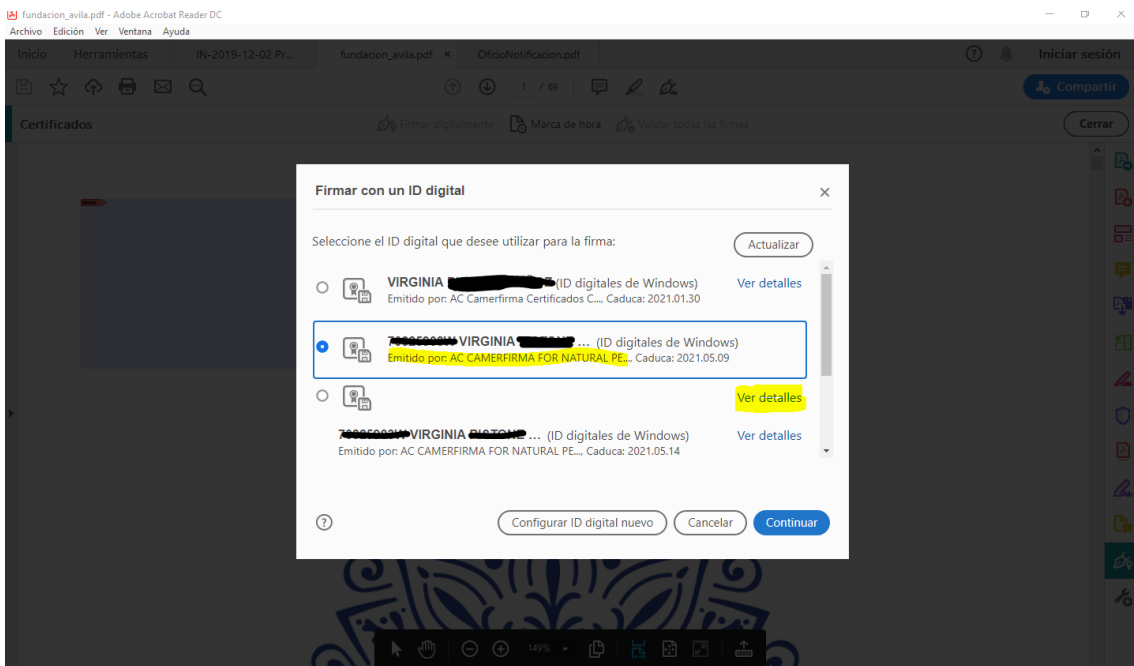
fundacion_avila.pdf - Adobe Acrobat Reader DC
Archivo Edición Ver Ventana Ayuda

Inicio Herramientas IN-2019-12-02 Pr... fundacion_avila.pdf × OficioNotificacion.pdf

Iniciar sesión

1 / 69

Compartir

Certificados Firmar digitalmente Marca de hora Validar todas las firmas Cerrar

Firmar con un ID digital ×

Seleccione el ID digital que desee utilizar para la firma: Actualizar

VIRGINIA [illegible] (ID digitales de Windows) Ver detalles
Emitido por: AC Camerfirma Certificados C..., Caduca: 2021.01.30

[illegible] VIRGINIA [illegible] ... (ID digitales de Windows)
Emitido por: AC CAMERFIRMA FOR NATURAL PE..., Caduca: 2021.05.09

Ver detalles

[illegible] VIRGINIA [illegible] ... (ID digitales de Windows) Ver detalles
Emitido por: AC CAMERFIRMA FOR NATURAL PE..., Caduca: 2021.05.14

Configurar ID digital nuevo Cancelar Continuar

149%